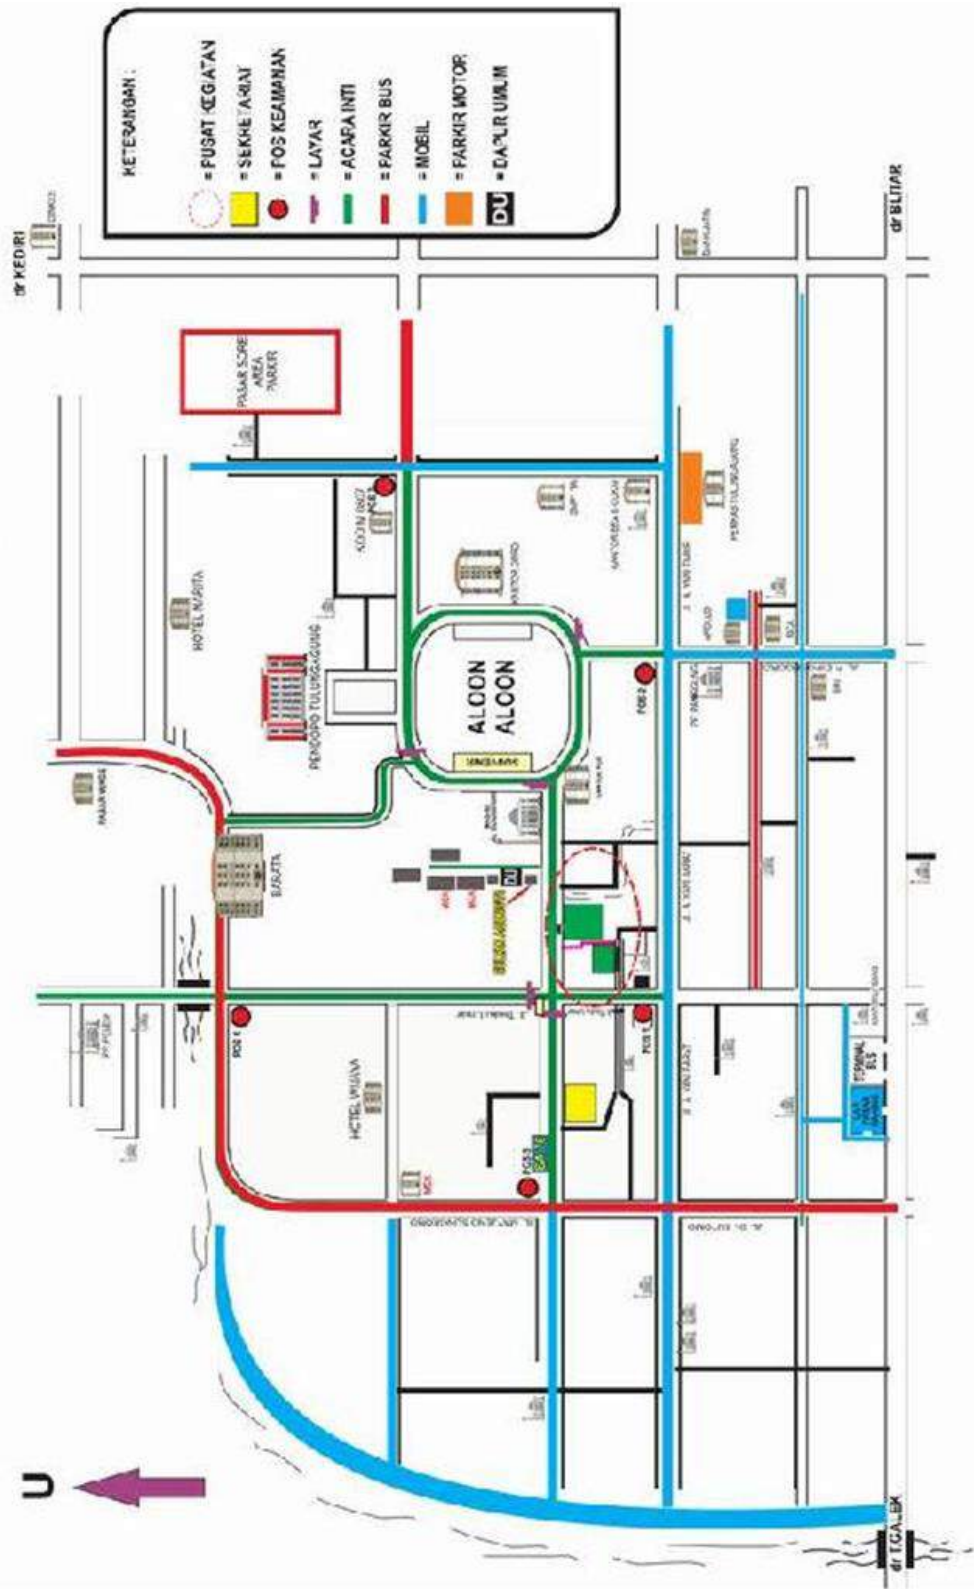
KETERANGAN :

= PUSAT KEGIATAN
= SEKRETARIAT
= POS KEAMANAN
= LAYAR
= ACARA INTI
= PARKIR BUS
= MOBIL
= PARKIR MOTOR
DU = DAPUR UMUM

dr KEDIRI
dr BLITAR
dr T.GALEK
U

PASAR SORE AREA PARKIR
HOTEL NARITA
PENDOPO TULUNGAGUNG
ALOON ALOON
BUPATI
HOTEL VIVIANA
POS 1
POS 2
POS 3
POS 4
DU
TERMINAL BIS
PERMATA TULUNGAGUNG
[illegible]